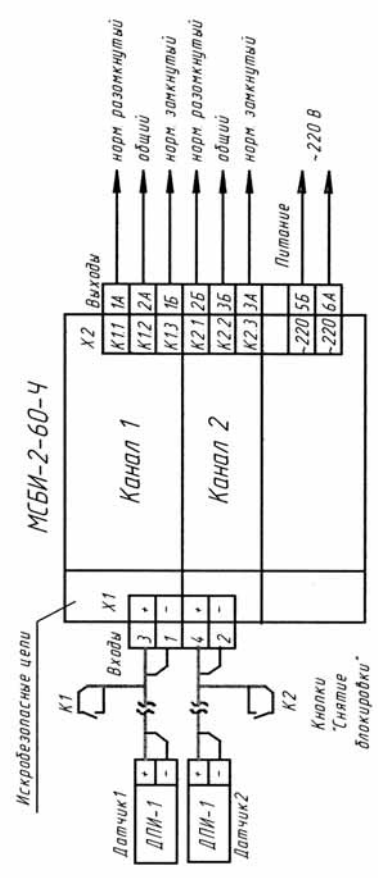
МСБИ-2-60-Ч

Искробезопасные цепи

X1

Входы

3 +
1 −
4 +
2 −

Канал 1

Канал 2

X2

Выходы

К11 1А
К12 2А
К13 1Б
К21 2Б
К22 3Б
К23 3А
~220 5Б
~220 6А

норм разомкнутый
общий
норм замкнутый
норм разомкнутый
общий
норм замкнутый

Питание

~220 В

Датчик1
ДПИ-1
+
−

Датчик2
ДПИ-1
+
−

К1

К2

Кнопки "Снятие блокировки"